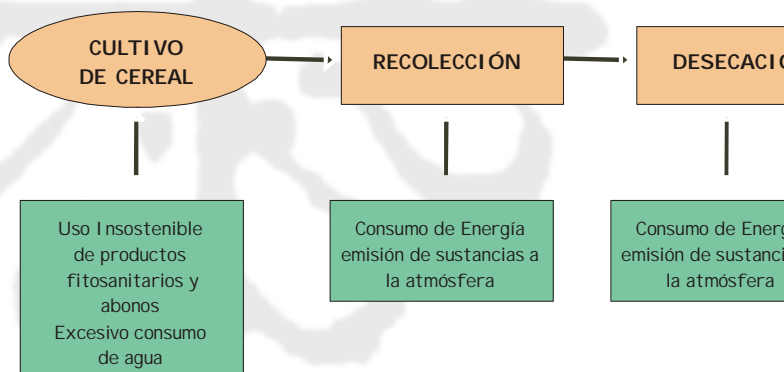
CULTIVO DE CEREAL

RECOLECCIÓN

DESECACIO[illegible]

Uso Insostenible de productos fitosanitarios y abonos
Excesivo consumo de agua

Consumo de Energía emisión de sustancias a la atmósfera

Consumo de Energ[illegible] emisión de sustanci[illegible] la atmósfera